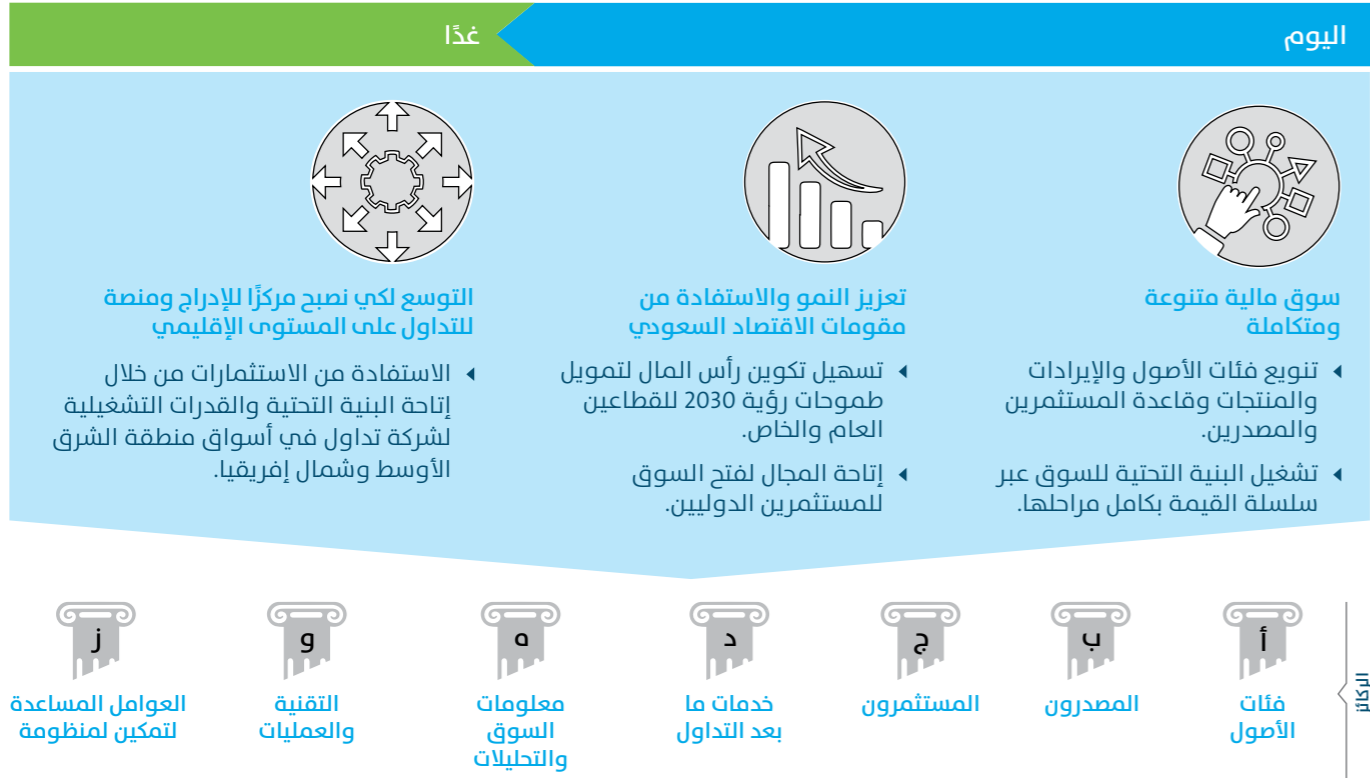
اليوم

غدًا

سوق مالية متنوعة ومتكاملة

تنويع فئات الأصول والإيرادات والمنتجات وقاعدة المستثمرين والمصدرين.

تشغيل البنية التحتية للسوق عبر سلسلة القيمة بكامل مراحلها.

تعزيز النمو والاستفادة من مقومات الاقتصاد السعودي

تسهيل تكوين رأس المال لتمويل طموحات رؤية 2030 للقطاعين العام والخاص.

إتاحة المجال لفتح السوق للمستثمرين الدوليين.

التوسع لكي نصبح مركزًا للإدراج ومنصة للتداول على المستوى الإقليمي

الاستفادة من الاستثمارات من خلال إتاحة البنية التحتية والقدرات التشغيلية لشركة تداول في أسواق منطقة الشرق الأوسط وشمال إفريقيا.

الركائز

أ
فئات الأصول

ب
المصدرون

ج
المستثمرون

د
خدمات ما بعد التداول

ه
معلومات السوق والتحليلات

و
التقنية والعمليات

ز
العوامل المساعدة لتمكين لمنظومة